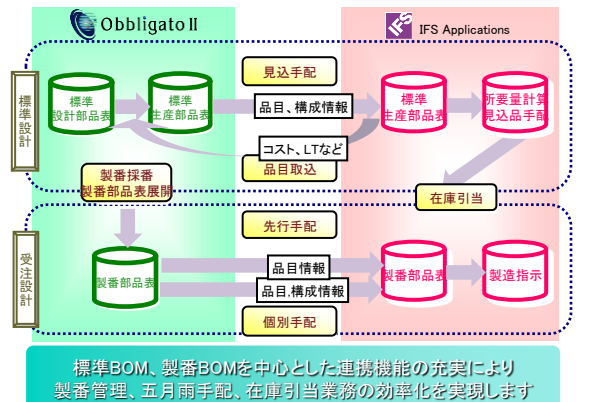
Obbligato II

IFS Applications

標準設計

標準設計部品表

標準生産部品表

見込手配

品目、構成情報

標準生産部品表

所要量計算見込品手配

コスト、LTなど

品目取込

製番採番製番部品表展開

在庫引当

受注設計

先行手配

製番部品表

品目情報

品目,構成情報

製番部品表

製造指示

個別手配

標準BOM、製番BOMを中心とした連携機能の充実により製番管理、五月雨手配、在庫引当業務の効率化を実現します